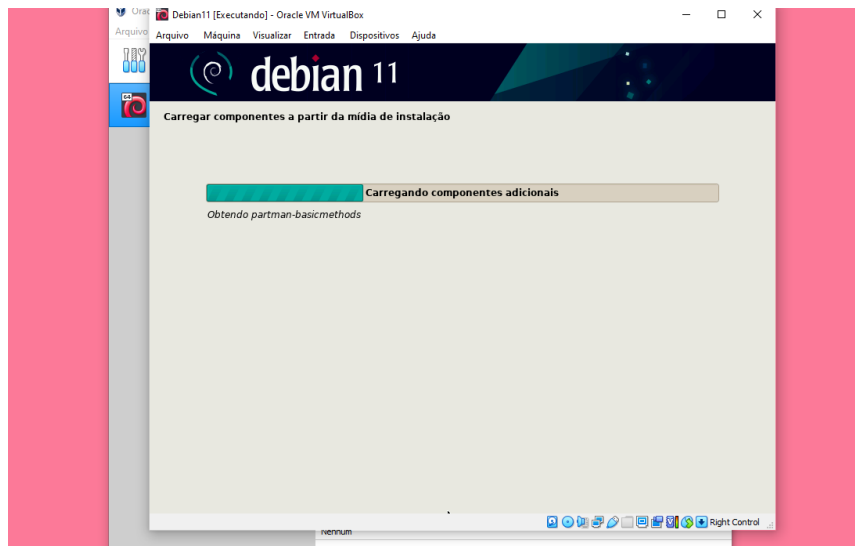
Orac
Arquivo
Debian11 [Executando] - Oracle VM VirtualBox
Arquivo Máquina Visualizar Entrada Dispositivos Ajuda
debian 11
Carregar componentes a partir da mídia de instalação
Carregando componentes adicionais
Obtendo partman-basicmethods
Nenhum
Right Control